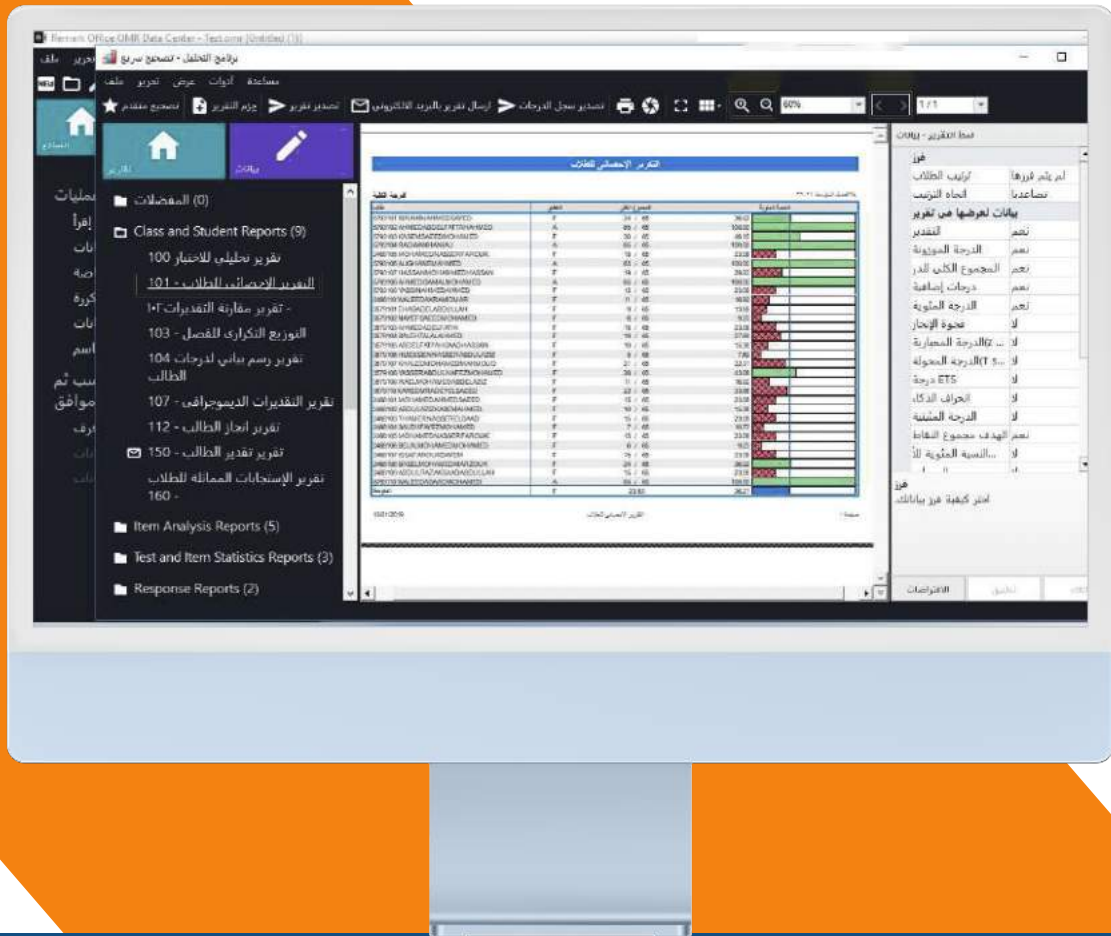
Remark Office OMR Data Center - Test.omr [Untitled (1)]

ملف تحرير

برنامج التحليل - تصحيح سريع

ملف تحرير عرض أدوات مساعدة

تصحيح متقدم حزم التقرير تصدير تقرير إرسال تقرير بالبريد الالكتروني تصدير سجل الدرجات

60%

1/1

تقارير بيانات

(0) المفضلات

Class and Student Reports (9)

تقرير تحليلي للاختبار 100

التقرير الإحصائي للطلاب - 101

تقرير مقارنة التقديرات ١٠٢ -

التوزيع التكراري للفصل - 103

تقرير رسم بياني لدرجات 104 الطالب

تقرير التقديرات الديموجرافي - 107

تقرير انجاز الطالب - 112

تقرير تقدير الطالب - 150

تقرير الإستجابات المماثلة للطلاب 160 -

Item Analysis Reports (5)

Test and Item Statistics Reports (3)

Response Reports (2)

التقرير الإحصائي للطلاب

نمط التقرير - بيانات

فرز

ترتيب الطلاب لم يتم فرزها

اتجاه الترتيب تصاعديا

بيانات لعرضها في تقرير

التقدير نعم

الدرجة الموزونة نعم

المجموع الكلي للدر نعم

درجات إضافية نعم

الدرجة المئوية نعم

فجوة الإنجاز لا

z الدرجة المعيارية لا

T الدرجة المحولة لا

ETS درجة لا

انحراف الذكاء لا

الدرجة المئينية لا

الهدف مجموع النقاط نعم

النسبة المئوية للأ لا

فرز

اختر كيفية فرز بياناتك.

الافتراضات تطبيق